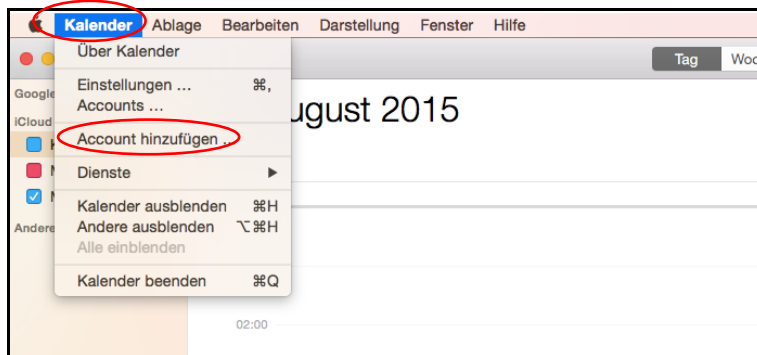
Kalender Ablage Bearbeiten Darstellung Fenster Hilfe

Über Kalender

Einstellungen … ⌘,
Accounts …

Account hinzufügen …

Dienste ▶

Kalender ausblenden ⌘H
Andere ausblenden ⌥⌘H
Alle einblenden

Kalender beenden ⌘Q

Google
iCloud
Andere

Tag Woc

ugust 2015

02:00